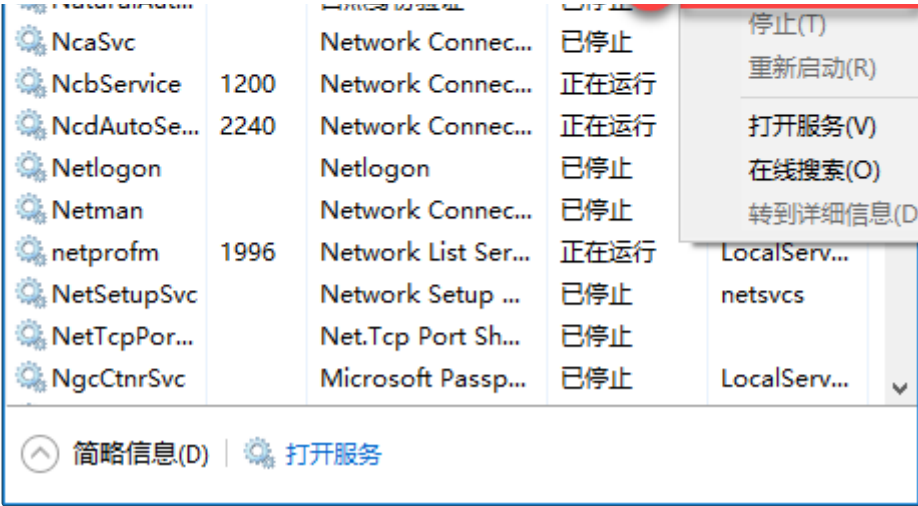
| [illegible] | | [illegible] | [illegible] | |
|---|---|---|---|---|
| NcaSvc | | Network Connec... | 已停止 | |
| NcbService | 1200 | Network Connec... | 正在运行 | |
| NcdAutoSe... | 2240 | Network Connec... | 正在运行 | |
| Netlogon | | Netlogon | 已停止 | |
| Netman | | Network Connec... | 已停止 | |
| netprofm | 1996 | Network List Ser... | 正在运行 | LocalServ... |
| NetSetupSvc | | Network Setup ... | 已停止 | netsvcs |
| NetTcpPor... | | Net.Tcp Port Sh... | 已停止 | |
| NgcCtnrSvc | | Microsoft Passp... | 已停止 | LocalServ... |

停止(T)
重新启动(R)
打开服务(V)
在线搜索(O)
转到详细信息(D

简略信息(D) 打开服务